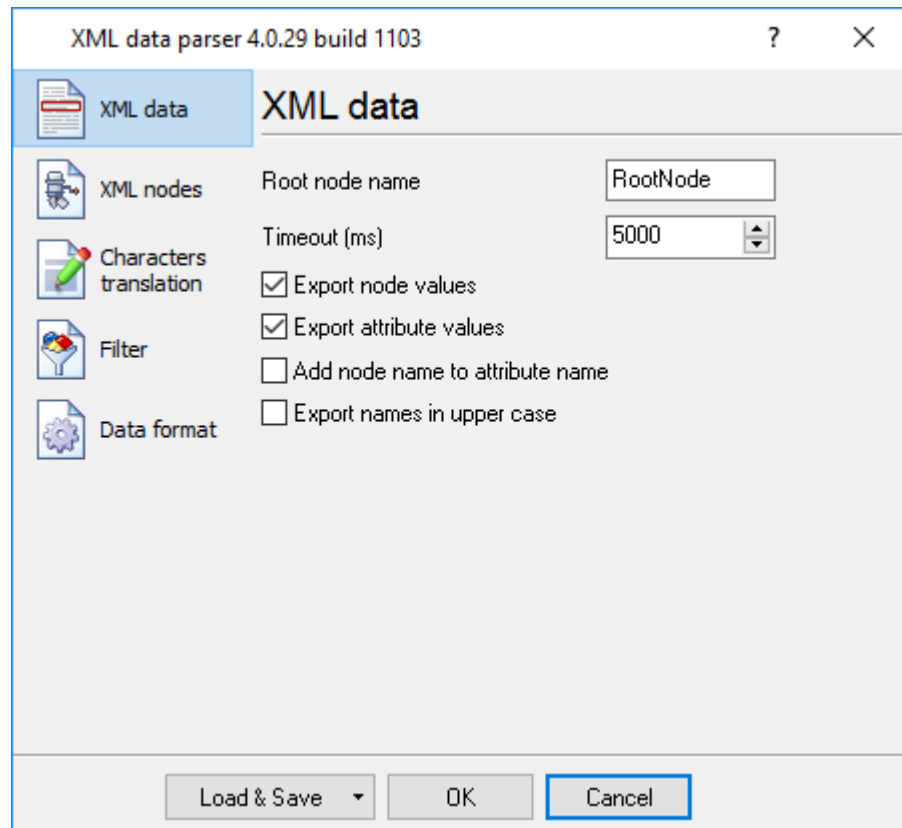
XML data parser 4.0.29 build 1103

?

X

XML data

XML nodes

Characters translation

Filter

Data format

XML data

Root node name

RootNode

Timeout (ms)

5000

Export node values

Export attribute values

Add node name to attribute name

Export names in upper case

Load & Save

OK

Cancel